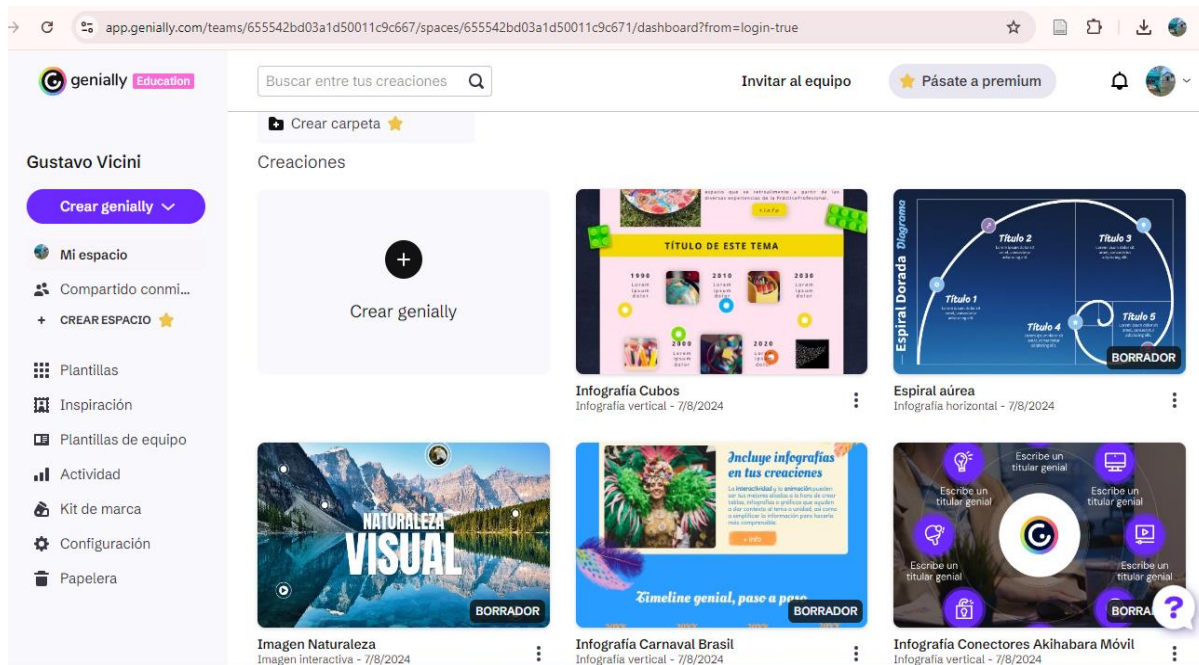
app.genially.com/teams/655542bd03a1d50011c9c667/spaces/655542bd03a1d50011c9c671/dashboard?from=login-true

genially Education

Buscar entre tus creaciones

Invitar al equipo

Pásate a premium

Crear carpeta

Gustavo Vicini

Crear genially

Mi espacio

Compartido conmi...

+ CREAR ESPACIO

Plantillas

Inspiración

Plantillas de equipo

Actividad

Kit de marca

Configuración

Papelera

Creaciones

Crear genially

TÍTULO DE ESTE TEMA

1990

2010

2030

2000

2020

+ info

Infografía Cubos
Infografía vertical - 7/8/2024

Espiral Dorada Diagrama

Título 1

Título 2

Título 3

Título 4

Título 5

BORRADOR

Espiral aúrea
Infografía horizontal - 7/8/2024

NATURALEZA VISUAL

BORRADOR

Imagen Naturaleza
Imagen interactiva - 7/8/2024

Incluye infografías en tus creaciones

+ info

Timeline genial, paso a paso

BORRADOR

Infografía Carnaval Brasil
Infografía vertical - 7/8/2024

Escribe un titular genial

Escribe un titular genial

Escribe un titular genial

Escribe un titular genial

Escribe un titular genial

BORRA

Infografía Conectores Akihabara Móvil
Infografía vertical - 7/8/2024